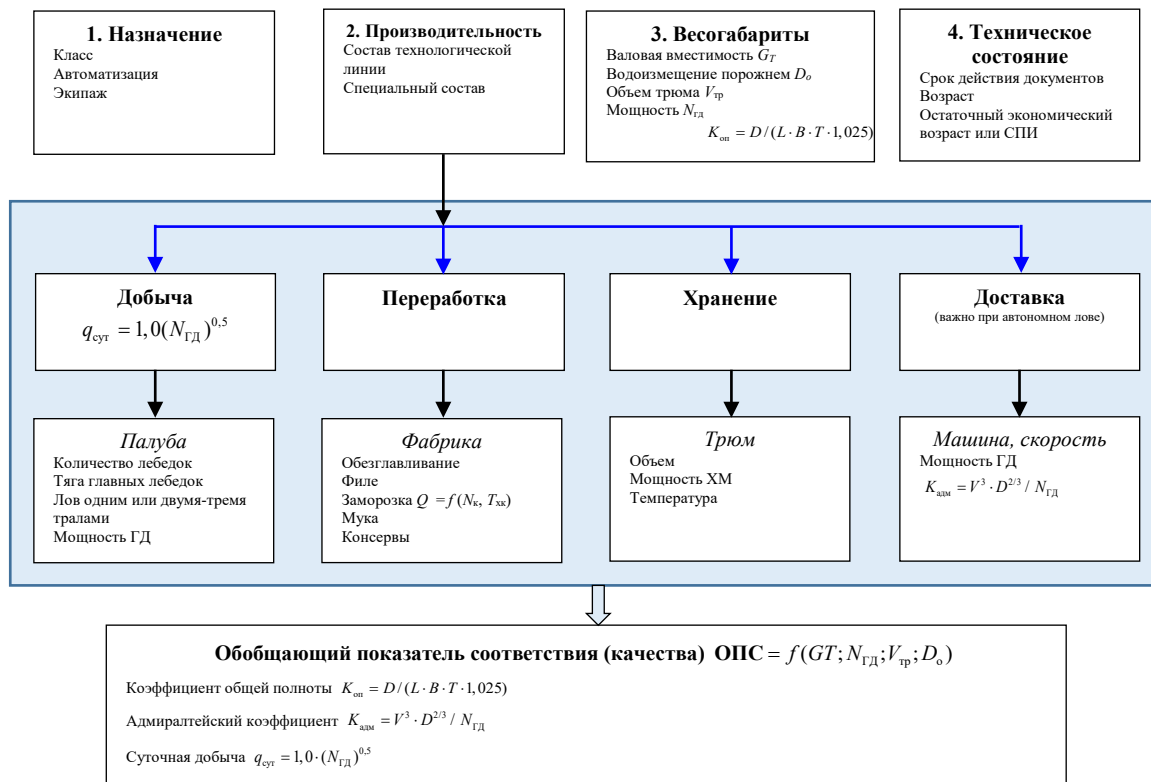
**1. Назначение**
Класс
Автоматизация
Экипаж

**2. Производительность**
Состав технологической линии
Специальный состав

**3. Весогабариты**
Валовая вместимость $G_T$
Водоизмещение порожнем $D_o$
Объем трюма $V_{тр}$
Мощность $N_{гд}$
$K_{оп} = D/(L \cdot B \cdot T \cdot 1,025)$

**4. Техническое состояние**
Срок действия документов
Возраст
Остаточный экономический возраст или СПИ

**Добыча**
$q_{сут} = 1,0(N_{ГД})^{0,5}$

**Переработка**

**Хранение**

**Доставка**
(важно при автономном лове)

*Палуба*
Количество лебедок
Тяга главных лебедок
Лов одним или двумя-тремя тралами
Мощность ГД

*Фабрика*
Обезглавливание
Филе
Заморозка $Q = f(N_к, T_{хк})$
Мука
Консервы

*Трюм*
Объем
Мощность ХМ
Температура

*Машина, скорость*
Мощность ГД
$K_{адм} = V^3 \cdot D^{2/3} / N_{ГД}$

**Обобщающий показатель соответствия (качества) ОПС** $= f(GT; N_{ГД}; V_{тр}; D_о)$

Коэффициент общей полноты $K_{оп} = D/(L \cdot B \cdot T \cdot 1,025)$

Адмиралтейский коэффициент $K_{адм} = V^3 \cdot D^{2/3} / N_{ГД}$

Суточная добыча $q_{сут} = 1,0 \cdot (N_{ГД})^{0,5}$